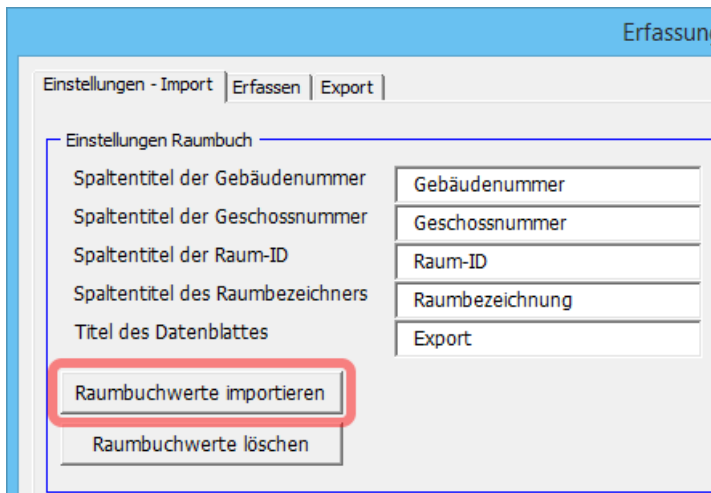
Erfassung

Einstellungen - Import | Erfassen | Export

Einstellungen Raumbuch

Spaltentitel der Gebäudenummer | Gebäudenummer

Spaltentitel der Geschossnummer | Geschossnummer

Spaltentitel der Raum-ID | Raum-ID

Spaltentitel des Raumbezeichners | Raumbezeichnung

Titel des Datenblattes | Export

Raumbuchwerte importieren

Raumbuchwerte löschen